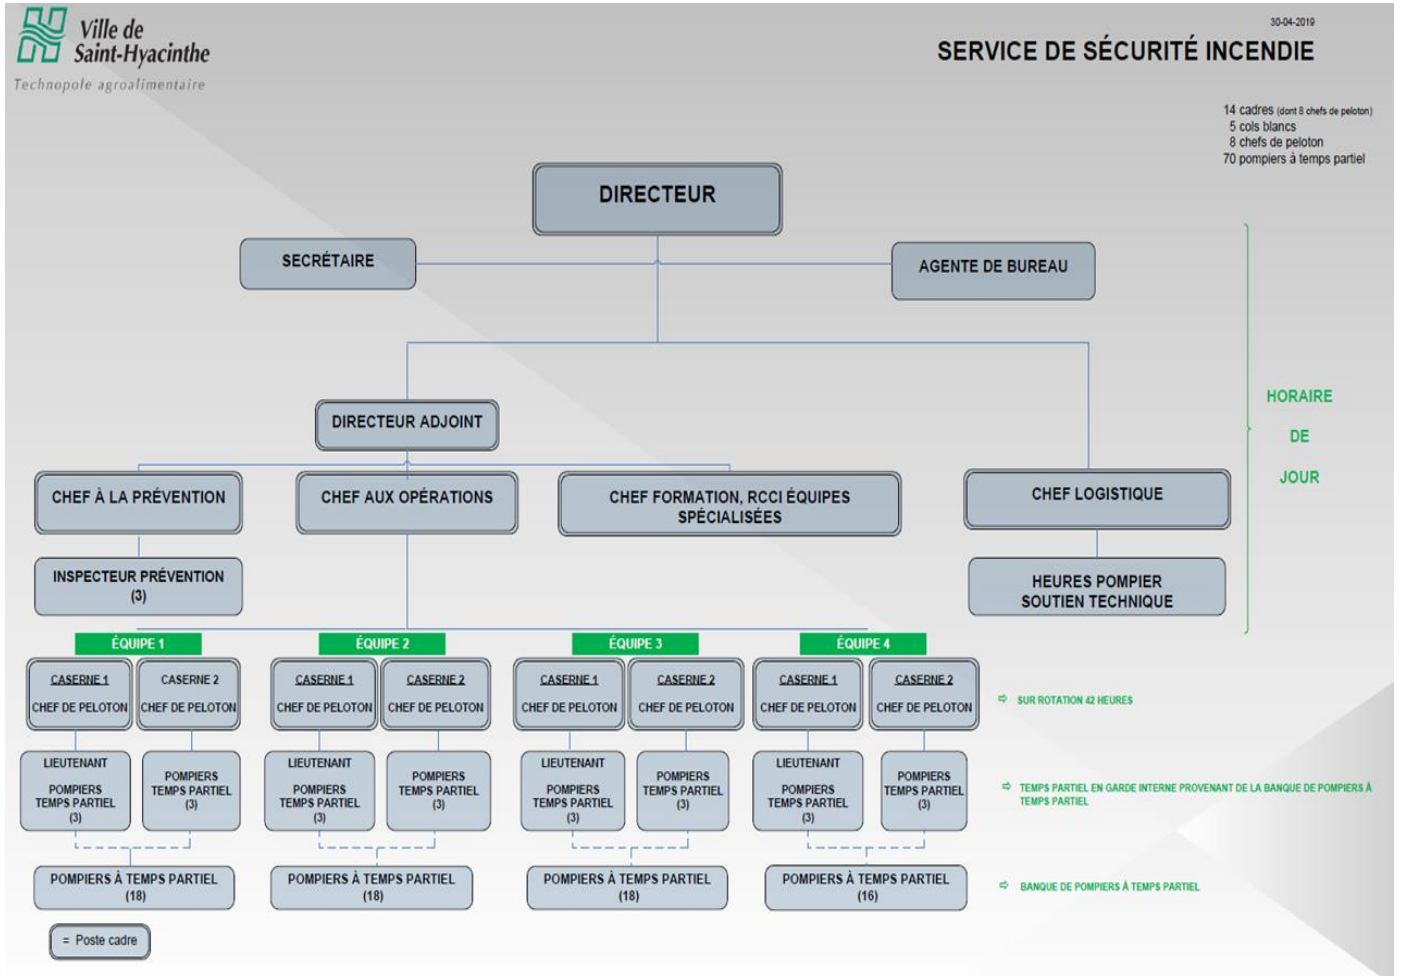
Ville de
Saint-Hyacinthe
Technopole agroalimentaire

30-04-2019

SERVICE DE SÉCURITÉ INCENDIE

14 cadres (dont 8 chefs de peloton)
5 cols blancs
8 chefs de peloton
70 pompiers à temps partiel

DIRECTEUR

SECRÉTAIRE

AGENTE DE BUREAU

DIRECTEUR ADJOINT

CHEF À LA PRÉVENTION

CHEF AUX OPÉRATIONS

CHEF FORMATION, RCCI ÉQUIPES SPÉCIALISÉES

CHEF LOGISTIQUE

INSPECTEUR PRÉVENTION (3)

HEURES POMPIER SOUTIEN TECHNIQUE

HORAIRE DE JOUR

ÉQUIPE 1
CASERNE 1
CHEF DE PELOTON
CASERNE 2
CHEF DE PELOTON
LIEUTENANT
POMPIERS TEMPS PARTIEL (3)
POMPIERS TEMPS PARTIEL (3)
POMPIERS À TEMPS PARTIEL (18)

ÉQUIPE 2
CASERNE 1
CHEF DE PELOTON
CASERNE 2
CHEF DE PELOTON
LIEUTENANT
POMPIERS TEMPS PARTIEL (3)
POMPIERS TEMPS PARTIEL (3)
POMPIERS À TEMPS PARTIEL (18)

ÉQUIPE 3
CASERNE 1
CHEF DE PELOTON
CASERNE 2
CHEF DE PELOTON
LIEUTENANT
POMPIERS TEMPS PARTIEL (3)
POMPIERS TEMPS PARTIEL (3)
POMPIERS À TEMPS PARTIEL (18)

ÉQUIPE 4
CASERNE 1
CHEF DE PELOTON
CASERNE 2
CHEF DE PELOTON
LIEUTENANT
POMPIERS TEMPS PARTIEL (3)
POMPIERS TEMPS PARTIEL (3)
POMPIERS À TEMPS PARTIEL (16)

SUR ROTATION 42 HEURES

TEMPS PARTIEL EN GARDE INTERNE PROVENANT DE LA BANQUE DE POMPIERS À TEMPS PARTIEL

BANQUE DE POMPIERS À TEMPS PARTIEL

= Poste cadre